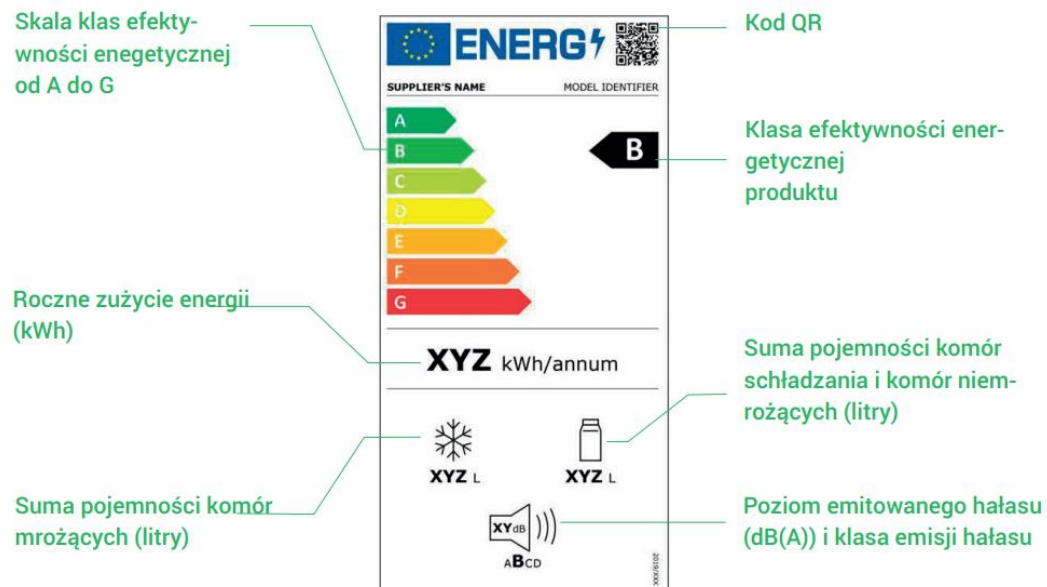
Skala klas efektywności enegetycznej od A do G

Kod QR

ENERG

SUPPLIER'S NAME

MODEL IDENTIFIER

A
B
C
D
E
F
G

B

Klasa efektywności energetycznej produktu

Roczne zużycie energii (kWh)

XYZ kWh/annum

Suma pojemności komór schładzania i komór niemrożących (litry)

XYZ L

XYZ L

Suma pojemności komór mrożących (litry)

XYdB

ABCD

Poziom emitowanego hałasu (dB(A)) i klasa emisji hałasu

2019/XXX